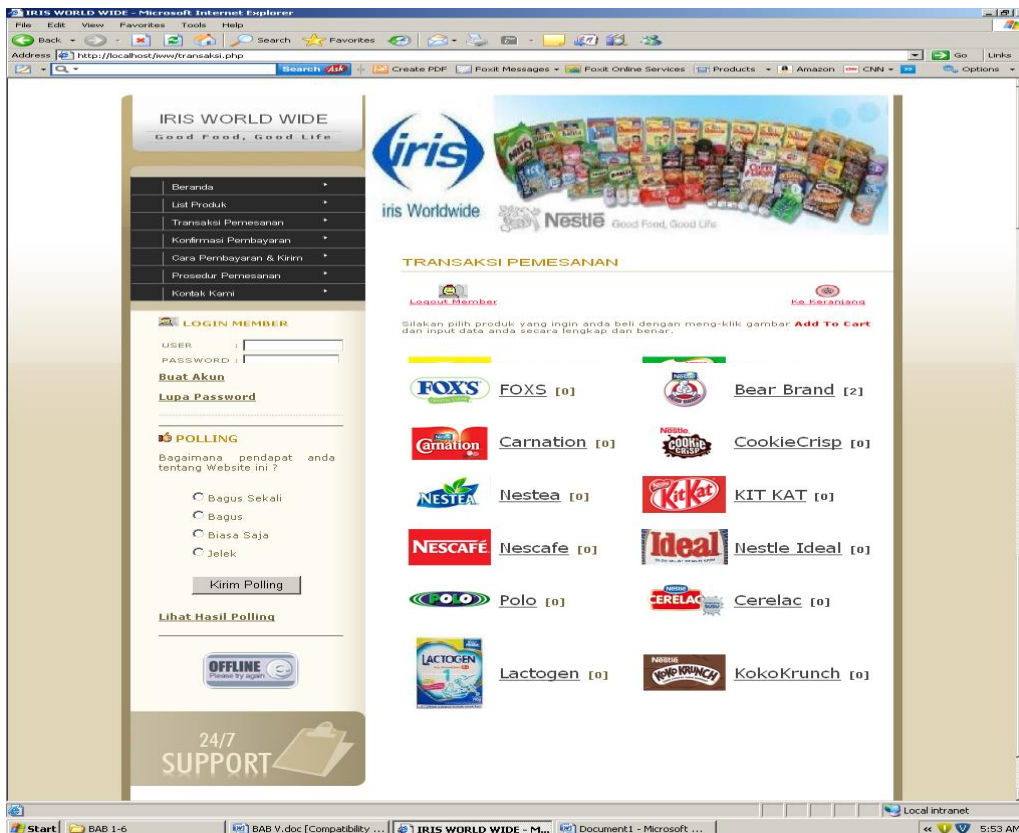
IRIS WORLD WIDE - Microsoft Internet Explorer

File Edit View Favorites Tools Help

Back Search Favorites

Address http://localhost/iww/transaksi.php

Go Links

Search Ask Create PDF Foxit Messages Foxit Online Services Products Amazon CNN Options

IRIS WORLD WIDE
Good Food, Good Life

iris
iris Worldwide
Nestle Good Food, Good Life

Beranda
List Produk
Transaksi Pemesanan
Konfirmasi Pembayaran
Cara Pembayaran & Kirim
Prosedur Pemesanan
Kontak Kami

LOGIN MEMBER
USER :
PASSWORD :
Buat Akun
Lupa Password

POLLING
Bagaimana pendapat anda tentang Website ini ?
Bagus Sekali
Bagus
Biasa Saja
Jelek
Kirim Polling
Lihat Hasil Polling

OFFLINE
Please try again

24/7
SUPPORT

TRANSAKSI PEMESANAN

Logout Member

Ke Keranjang

Silakan pilih produk yang ingin anda beli dengan meng-klik gambar Add To Cart dan input data anda secara lengkap dan benar.

FOXS FOXS [0]
Bear Brand [2]
Carnation Carnation [0]
Nestle COOKIE CRISP CookieCrisp [0]
NESTEA Nestea [0]
KitKat KIT KAT [0]
NESCAFÉ Nescafe [0]
Ideal Nestle Ideal [0]
POLO Polo [0]
CERELAC Cerelac [0]
LACTOGEN Lactogen [0]
Nestle KOKO KRUNCH KokoKrunch [0]

Local intranet

Start BAB 1-6 BAB V.doc [Compatibility ... IRIS WORLD WIDE - M... Document1 - Microsoft ... 5:53 AM